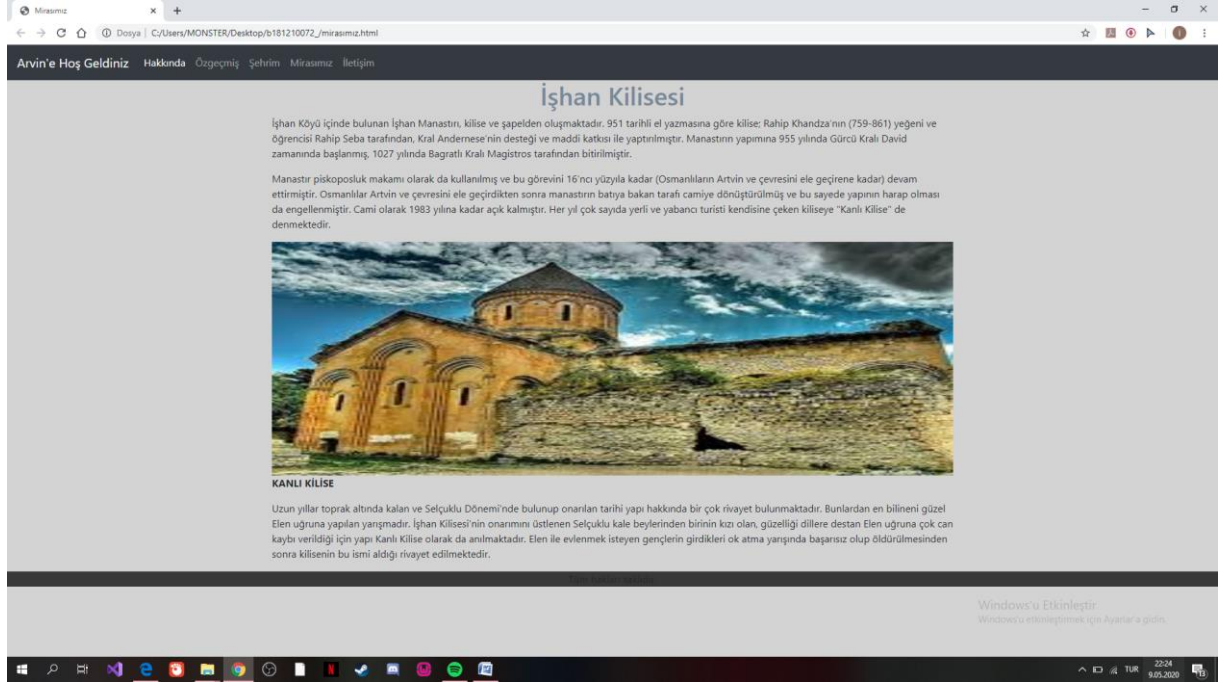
Mirasımız × +

Dosya | C:/Users/MONSTER/Desktop/b181210072_/mirasımız.html

Arvin'e Hoş Geldiniz Hakkında Özgeçmiş Şehrim Mirasımız İletişim

İşhan Kilisesi

İşhan Köyü içinde bulunan İşhan Manastırı, kilise ve şapelden oluşmaktadır. 951 tarihli el yazmasına göre kilise; Rahip Khandza'nın (759-861) yeğeni ve öğrencisi Rahip Seba tarafından, Kral Andernese'nin desteği ve maddi katkısı ile yaptırılmıştır. Manastırın yapımına 955 yılında Gürcü Kralı David zamanında başlanmış, 1027 yılında Bagratlı Kralı Magistros tarafından bitirilmiştir.

Manastır piskoposluk makamı olarak da kullanılmış ve bu görevini 16'ncı yüzyıla kadar (Osmanlıların Artvin ve çevresini ele geçirene kadar) devam ettirmiştir. Osmanlılar Artvin ve çevresini ele geçirdikten sonra manastırın batıya bakan tarafı camiye dönüştürülmüş ve bu sayede yapının harap olması da engellenmiştir. Cami olarak 1983 yılına kadar açık kalmıştır. Her yıl çok sayıda yerli ve yabancı turisti kendisine çeken kiliseye "Kanlı Kilise" de denmektedir.

KANLI KİLİSE

Uzun yıllar toprak altında kalan ve Selçuklu Dönemi'nde bulunup onarılan tarihi yapı hakkında bir çok rivayet bulunmaktadır. Bunlardan en bilineni güzel Elen uğruna yapılan yarışmadır. İşhan Kilisesi'nin onarımını üstlenen Selçuklu kale beylerinden birinin kızı olan, güzelliği dillere destan Elen uğruna çok can kaybı verildiği için yapı Kanlı Kilise olarak da anılmaktadır. Elen ile evlenmek isteyen gençlerin girdikleri ok atma yarışında başarısız olup öldürülmesinden sonra kilisenin bu ismi aldığı rivayet edilmektedir.

Tüm hakları saklıdır.

Windows'u Etkinleştir
Windows'u etkinleştirmek için Ayarlar'a gidin.

TUR 22:24 9.05.2020